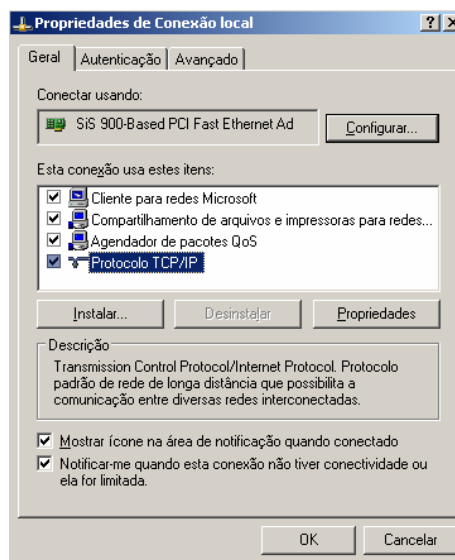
Propriedades de Conexão local

? X

Geral | Autenticação | Avançado

Conectar usando:

SiS 900-Based PCI Fast Ethernet Ad

Configurar...

Esta conexão usa estes itens:

Cliente para redes Microsoft
Compartilhamento de arquivos e impressoras para redes...
Agendador de pacotes QoS
Protocolo TCP/IP

Instalar...

Desinstalar

Propriedades

Descrição

Transmission Control Protocol/Internet Protocol. Protocolo padrão de rede de longa distância que possibilita a comunicação entre diversas redes interconectadas.

Mostrar ícone na área de notificação quando conectado

Notificar-me quando esta conexão não tiver conectividade ou ela for limitada.

OK

Cancelar